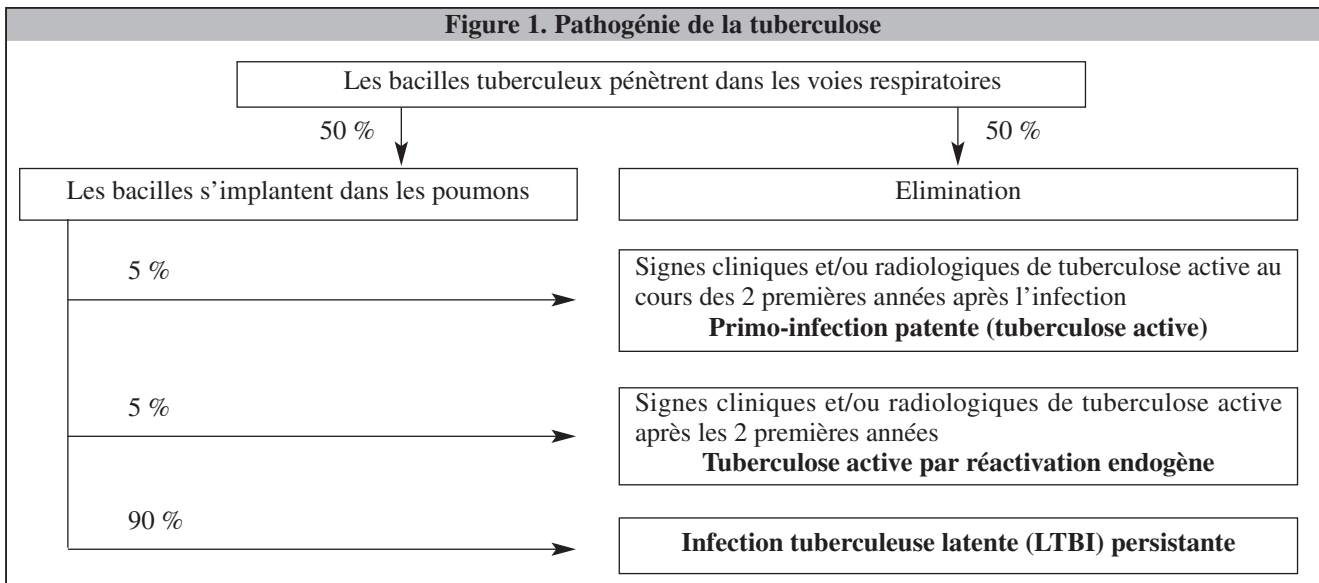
Figure 1. Pathogénie de la tuberculose

Les bacilles tuberculeux pénètrent dans les voies respiratoires

50 %

50 %

Les bacilles s'implantent dans les poumons

Elimination

5 %

Signes cliniques et/ou radiologiques de tuberculose active au cours des 2 premières années après l'infection
Primo-infection patente (tuberculose active)

5 %

Signes cliniques et/ou radiologiques de tuberculose active après les 2 premières années
Tuberculose active par réactivation endogène

90 %

Infection tuberculeuse latente (LTBI) persistante